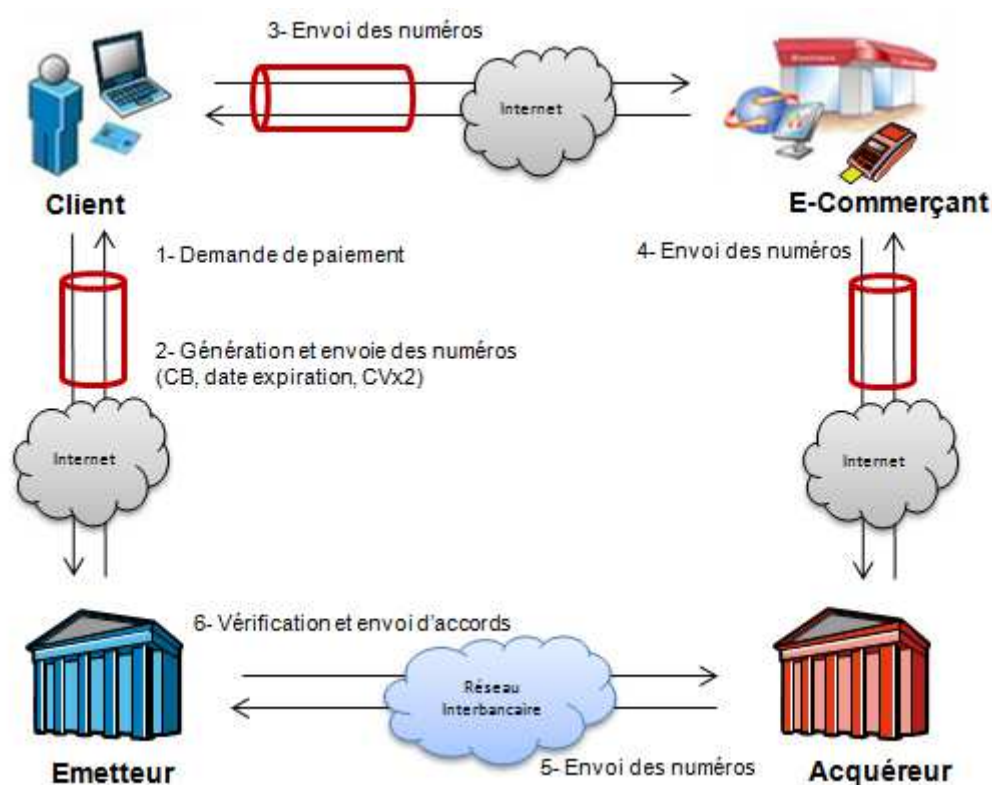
3- Envoi des numéros

Internet

Client

E-Commerçant

1- Demande de paiement

4- Envoi des numéros

2- Génération et envoie des numéros (CB, date expiration, CVx2)

Internet

Internet

6- Vérification et envoi d'accords

Réseau Interbancaire

Emetteur

5- Envoi des numéros

Acquéreur